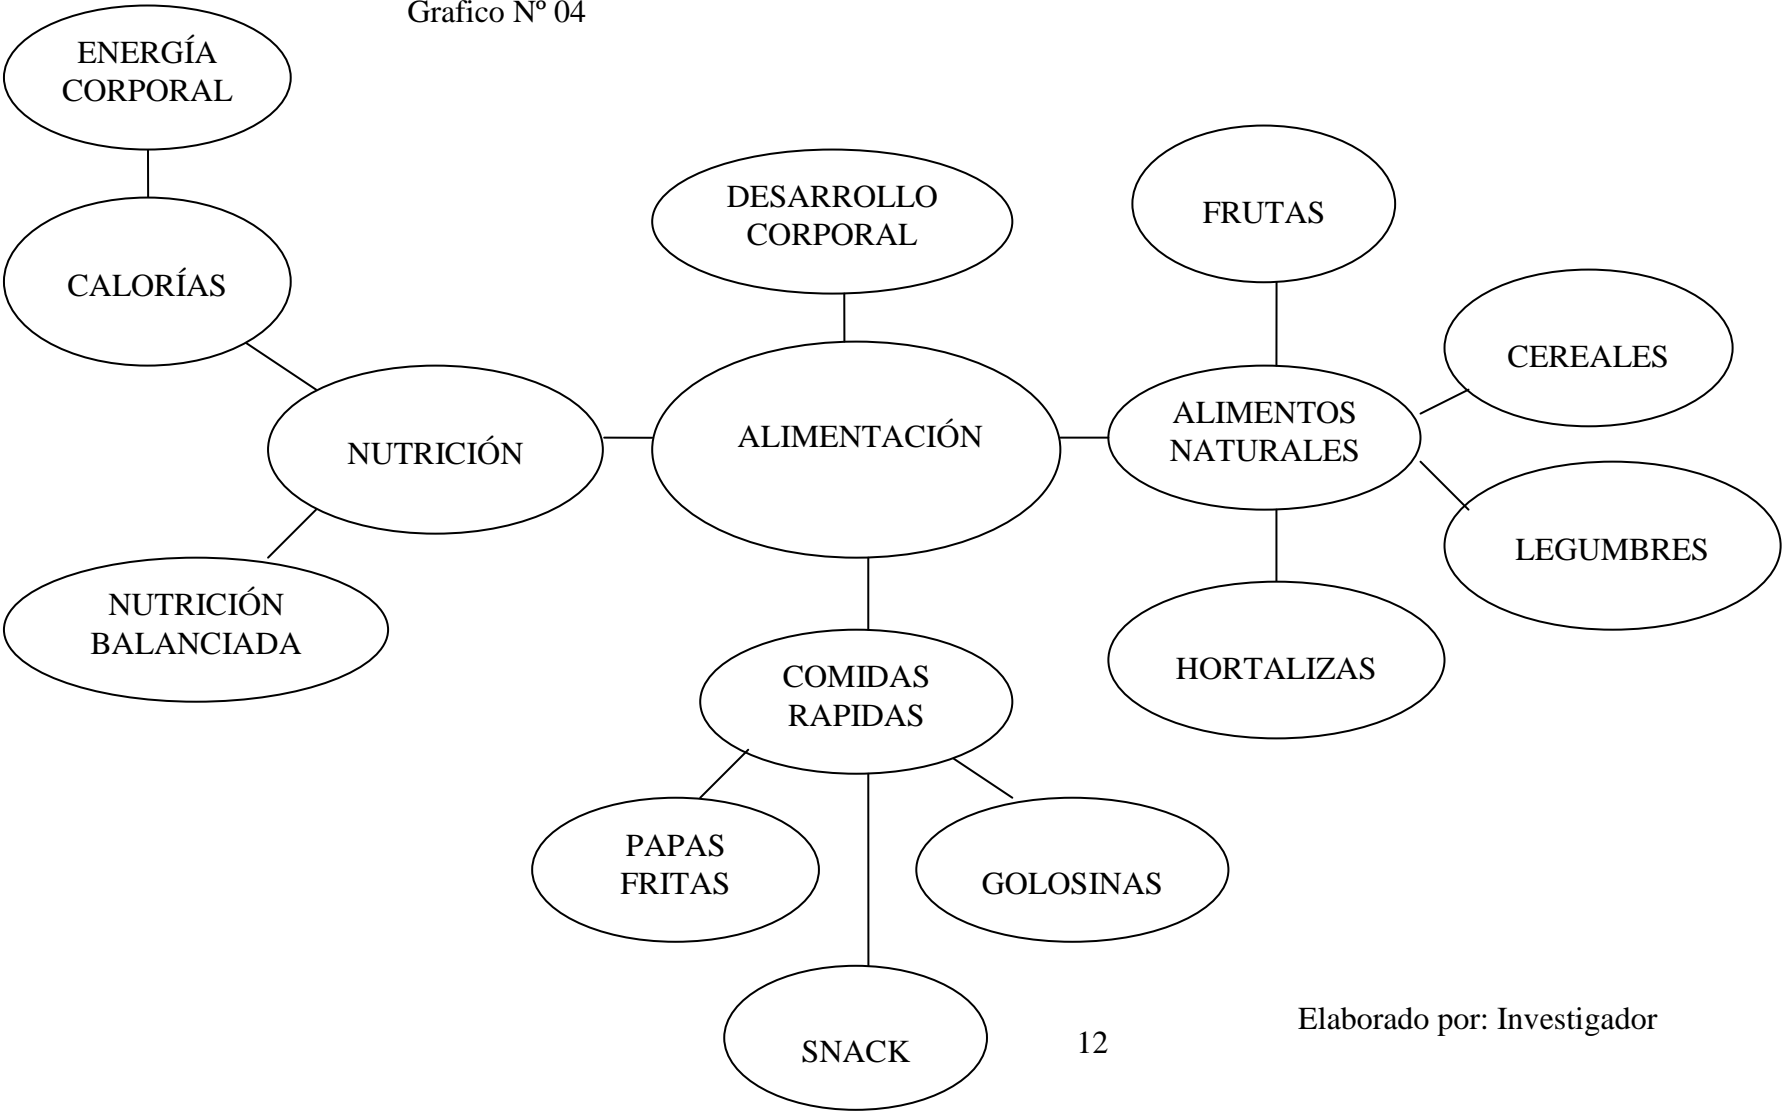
Grafico Nº 04

ENERGÍA CORPORAL

CALORÍAS

NUTRICIÓN

NUTRICIÓN BALANCIADA

DESARROLLO CORPORAL

ALIMENTACIÓN

FRUTAS

CEREALES

ALIMENTOS NATURALES

LEGUMBRES

HORTALIZAS

COMIDAS RAPIDAS

PAPAS FRITAS

GOLOSINAS

SNACK

12

Elaborado por: Investigador